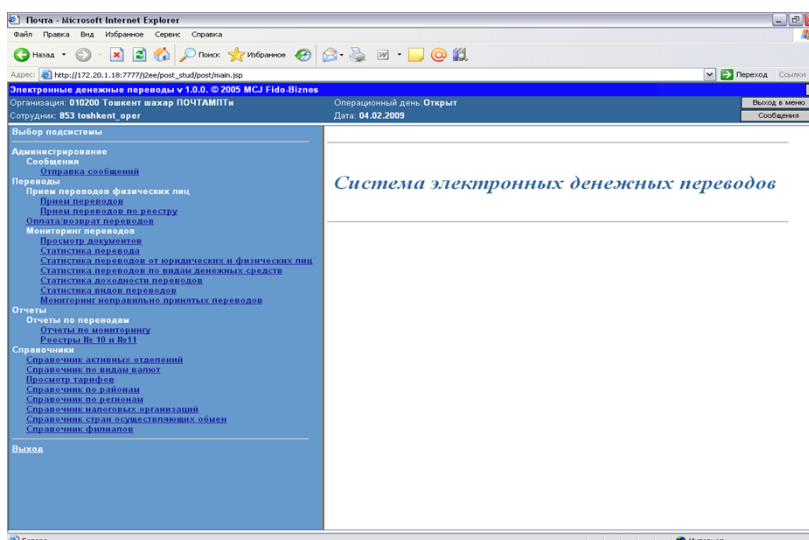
Почта - Microsoft Internet Explorer

Файл Правка Вид Избранное Сервис Справка

Назад Поиск Избранное

Адрес: http://172.20.1.18:7777/j2ee/post_stud/post/main.jsp

Переход Ссылки

Электронные денежные переводы v 1.0.0. © 2005 MCJ Fido-Biznes

Организация: 010200 Тошкент шахар ПОЧТАМПТи

Операционный день: Открыт

Выход в меню

Сотрудник: 853 toshkent_oper

Дата: 04.02.2009

Сообщения

Выбор подсистемы

Администрирование
Сообщения
Отправка сообщений
Переводы
Прием переводов физических лиц
Прием переводов
Прием переводов по реестру
Оплата/возврат переводов
Мониторинг переводов
Просмотр документов
Статистика перевода
Статистика переводов от юридических и физических лиц
Статистика переводов по видам денежных средств
Статистика доходности переводов
Статистика видов переводов
Мониторинг неправильно принятых переводов
Отчеты
Отчеты по переводам
Отчеты по мониторингу
Реестры № 10 и №11
Справочники
Справочник активных отделений
Справочник по видам валют
Просмотр тарифов
Справочник по районам
Справочник по регионам
Справочник налоговых организаций
Справочник стран осуществляющих обмен
Справочник филиалов

Выход

Система электронных денежных переводов

Готово

Интернет